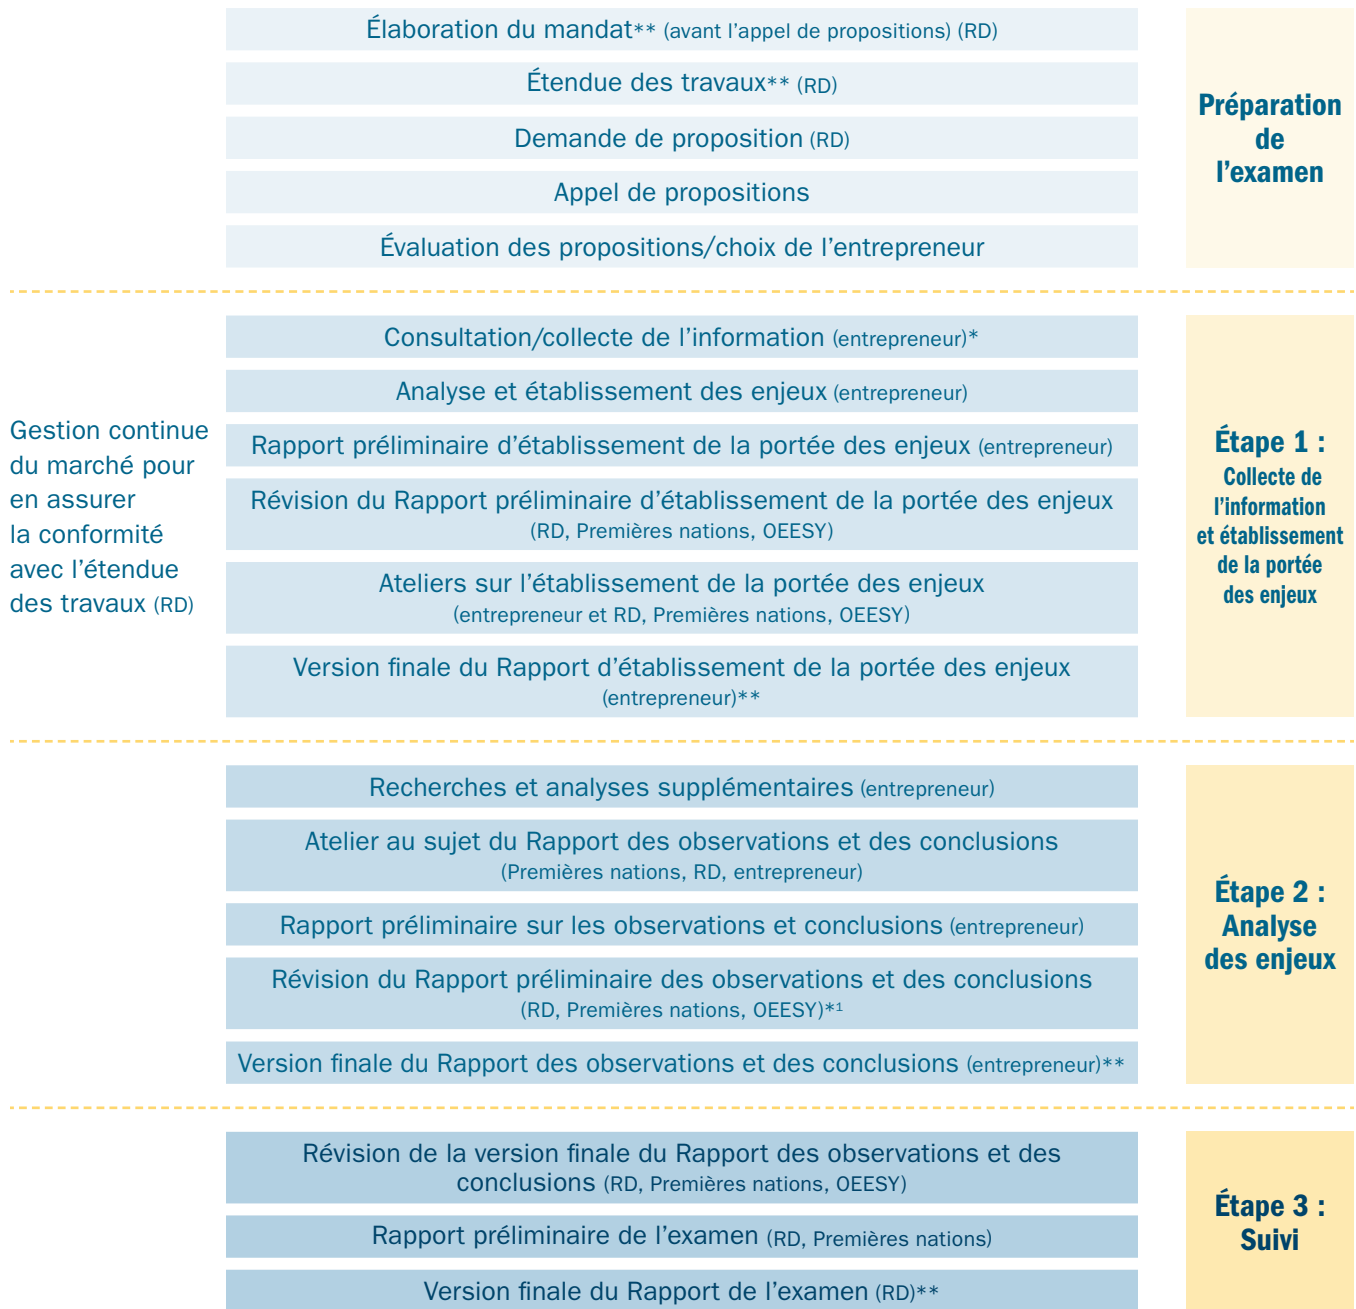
Élaboration du mandat** (avant l'appel de propositions) (RD)

Étendue des travaux** (RD)

Demande de proposition (RD)

Appel de propositions

Évaluation des propositions/choix de l'entrepreneur

Préparation de l'examen

Gestion continue du marché pour en assurer la conformité avec l'étendue des travaux (RD)

Consultation/collecte de l'information (entrepreneur)*

Analyse et établissement des enjeux (entrepreneur)

Rapport préliminaire d'établissement de la portée des enjeux (entrepreneur)

Révision du Rapport préliminaire d'établissement de la portée des enjeux (RD, Premières nations, OEESY)

Ateliers sur l'établissement de la portée des enjeux (entrepreneur et RD, Premières nations, OEESY)

Version finale du Rapport d'établissement de la portée des enjeux (entrepreneur)**

Étape 1 : Collecte de l'information et établissement de la portée des enjeux

Recherches et analyses supplémentaires (entrepreneur)

Atelier au sujet du Rapport des observations et des conclusions (Premières nations, RD, entrepreneur)

Rapport préliminaire sur les observations et conclusions (entrepreneur)

Révision du Rapport préliminaire des observations et des conclusions (RD, Premières nations, OEESY)*¹

Version finale du Rapport des observations et des conclusions (entrepreneur)**

Étape 2 : Analyse des enjeux

Révision de la version finale du Rapport des observations et des conclusions (RD, Premières nations, OEESY)

Rapport préliminaire de l'examen (RD, Premières nations)

Version finale du Rapport de l'examen (RD)**

Étape 3 : Suivi